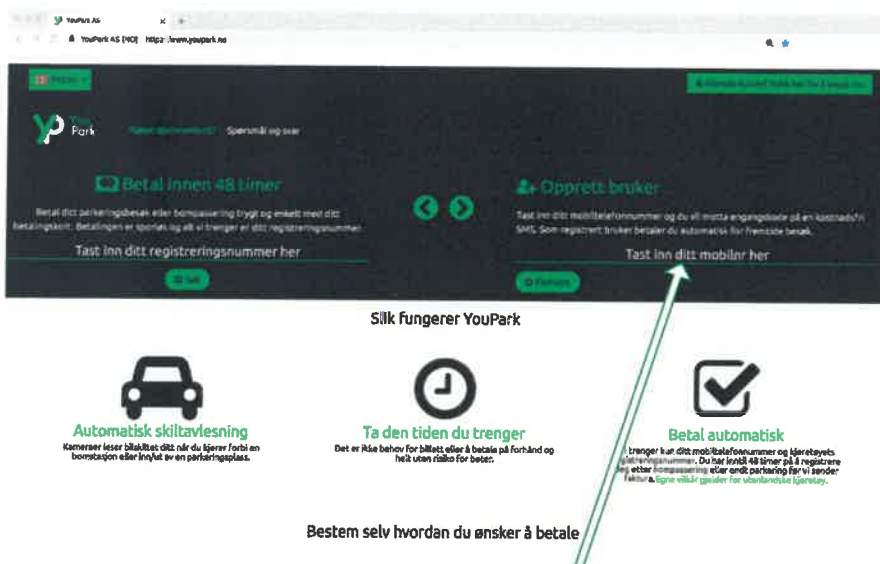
YouPark AS
YouPark AS [NO] https://www.youpark.no

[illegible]

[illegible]

YouPark

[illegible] Spørsmål og svar

Betal innen 48 timer

Betal ditt parkeringsbesøk eller bompassering trygt og enkelt med ditt betalingskort. Betalingen er sporløs og alt vi trenger er ditt registreringsnummer.

Tast inn ditt registreringsnummer her

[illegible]

Opprett bruker

Tast inn ditt mobiltelefonnummer og du vil motta engangskode på en kostnadsfri SMS. Som registrert bruker betaler du automatisk for fremtidige besøk.

Tast inn ditt mobilnr her

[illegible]

Slik fungerer YouPark

Automatisk skiltavlesning
Kameraer leser bilskiltet ditt når du kjører forbi en bomstasjon eller inn/ut av en parkeringsplass.

Ta den tiden du trenger
Det er ikke behov for billett eller å betale på forhånd og helt uten risiko for bøter.

Betal automatisk
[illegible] trenger kun ditt mobiltelefonnummer og kjøretøyets registreringsnummer. Du har inntil 48 timer på å registrere deg etter bompassering eller endt parkering før vi sender faktura. Egne vilkår gjelder for utenlandske kjøretøy.

Bestem selv hvordan du ønsker å betale